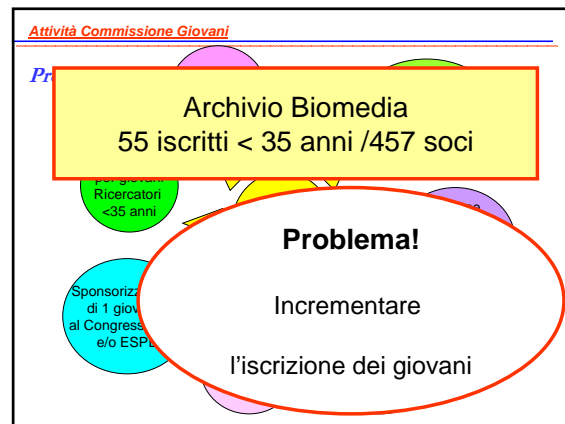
Attività Commissione Giovani

Pr

Archivio Biomedia
55 iscritti < 35 anni /457 soci

per giovani Ricercatori <35 anni

Sponsorizz di 1 giov al Congress e/o ESP

Problema!

Incrementare

l'iscrizione dei giovani